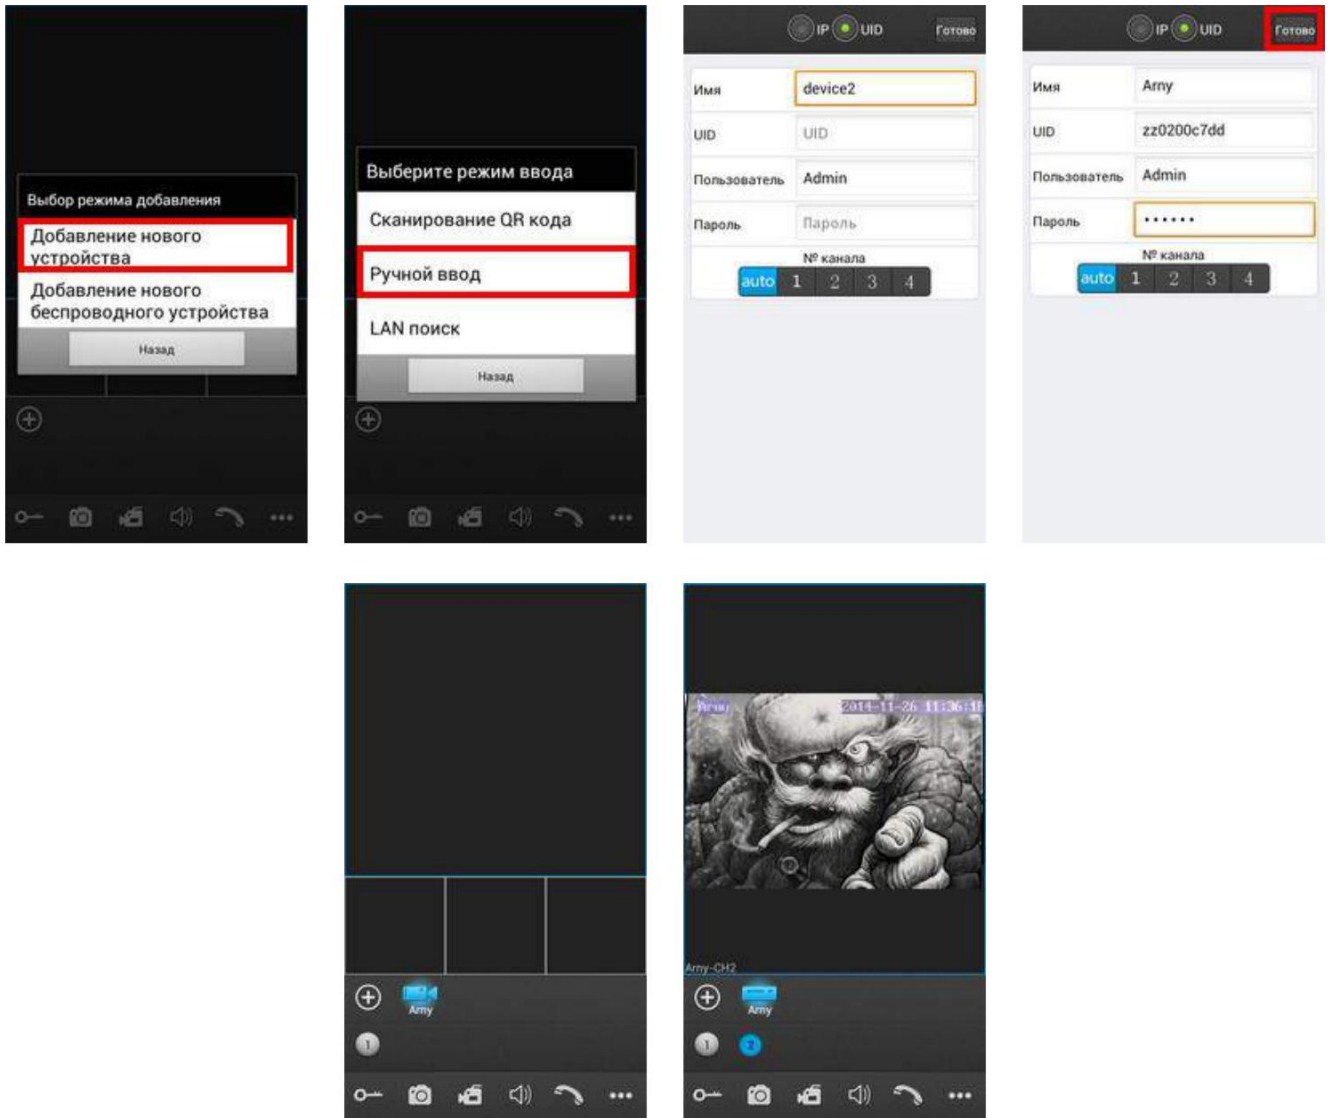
Выбор режима добавления

Добавление нового устройства

Добавление нового беспроводного устройства

Назад

Выберите режим ввода

Сканирование QR кода

Ручной ввод

LAN поиск

Назад

IP UID Готово

| Имя | device2 |
|---|---|
| UID | UID |
| Пользователь | Admin |
| Пароль | Пароль |

№ канала

auto 1 2 3 4

IP UID Готово

| Имя | Arny |
|---|---|
| UID | zz0200c7dd |
| Пользователь | Admin |
| Пароль | •••••• |

№ канала

auto 1 2 3 4

Arny

1

Arny 2014-11-26 11:36:1

Arny-CH2

Arny

1 2